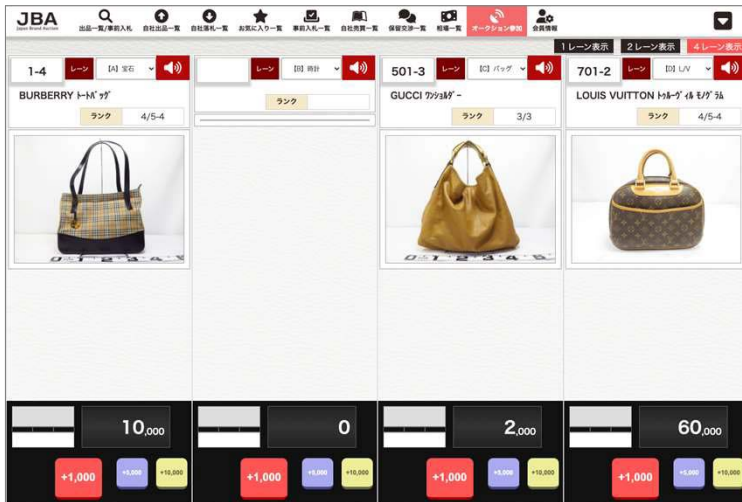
JBA
Japan Brand Auction

出品一覧/事前入札 自社出品一覧 自社落札一覧 お気に入り一覧 事前入札一覧 自社売買一覧 保留交渉一覧 相場一覧 オークション参加 会員情報

1レーン表示 2レーン表示 4レーン表示

1-4 レーン [A] 宝石
BURBERRY トートバッグ
ランク 4/5-4

レーン [B] 時計
ランク

501-3 レーン [C] バッグ
GUCCI ワンショルダー
ランク 3/3

701-2 レーン [D] L/V
LOUIS VUITTON トゥルーヴィル モノグラム
ランク 4/5-4

10,000
+1,000 +5,000 +10,000

0
+1,000 +5,000 +10,000

2,000
+1,000 +5,000 +10,000

60,000
+1,000 +5,000 +10,000